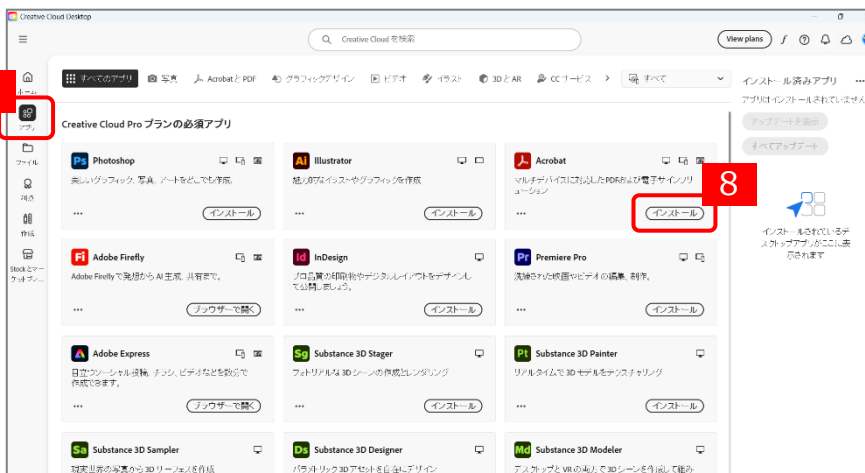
Creative Cloud Desktop

Creative Cloud を検索

View plans

ホーム

アプリ

ファイル

発見

作成

Stock とマーケットプレ...

すべてのアプリ　写真　Acrobat と PDF　グラフィックデザイン　ビデオ　イラスト　3D と AR　CC サービス　すべて

インストール済みアプリ

アプリはインストールされていません

アップデートを表示

すべてアップデート

インストールされているデスクトップアプリがここに表示されます

Creative Cloud Pro プランの必須アプリ

Ps Photoshop
美しいグラフィック、写真、アートをどこでも作成
インストール

Ai Illustrator
魅力的なイラストやグラフィックを作成
インストール

Acrobat
マルチデバイスに対応したPDFおよび電子サインソリューション
インストール

8

Fi Adobe Firefly
Adobe Fireflyで発想からAI生成、共有まで。
ブラウザーで開く

Id InDesign
プロ品質の印刷物やデジタルレイアウトをデザインして公開しましょう。
インストール

Pr Premiere Pro
洗練された映画やビデオの編集、制作。
インストール

Adobe Express
目立つソーシャル投稿、チラシ、ビデオなどを数分で作成できます。
ブラウザーで開く

Sg Substance 3D Stager
フォトリアルな 3D シーンの作成とレンダリング
インストール

Pt Substance 3D Painter
リアルタイムで 3D モデルをテクスチャリング
インストール

Sa Substance 3D Sampler

Ds Substance 3D Designer

Md Substance 3D Modeler